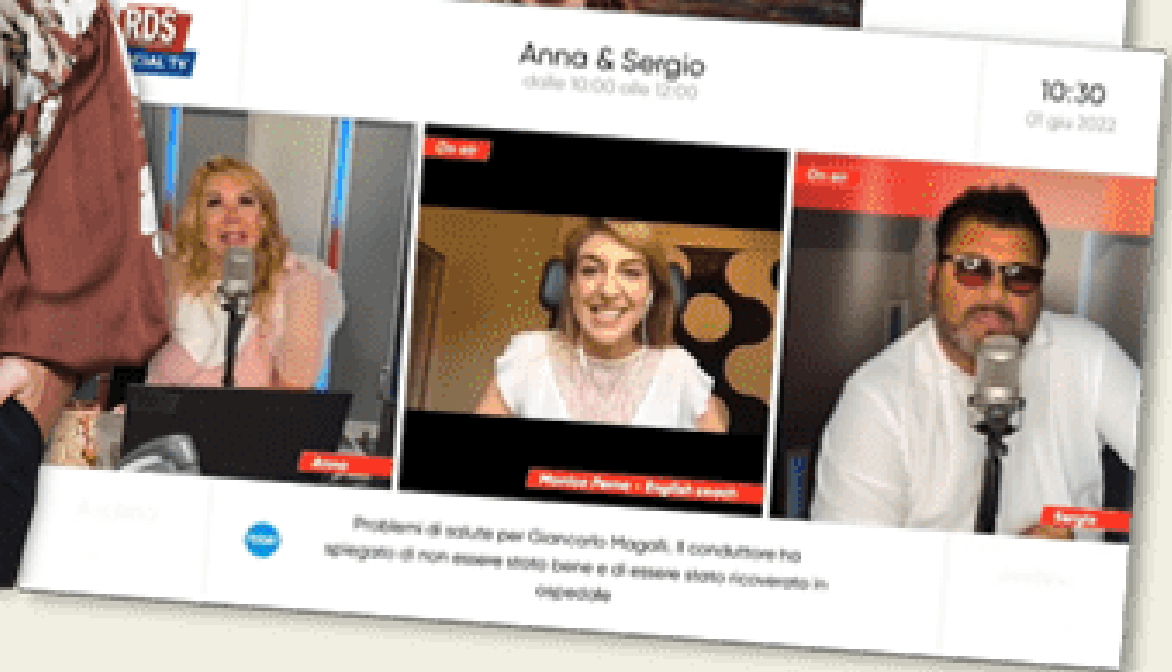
RDS SOCIAL TV

Anna & Sergio
dalle 10:00 alle 12:00

10:30
01 giu 2022

On air

On air

Anna

Monica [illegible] - English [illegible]

Sergio

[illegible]

Problemi di salute per Giancarlo Magalli. Il conduttore ha spiegato di non essere stato bene e di essere stato ricoverato in ospedale